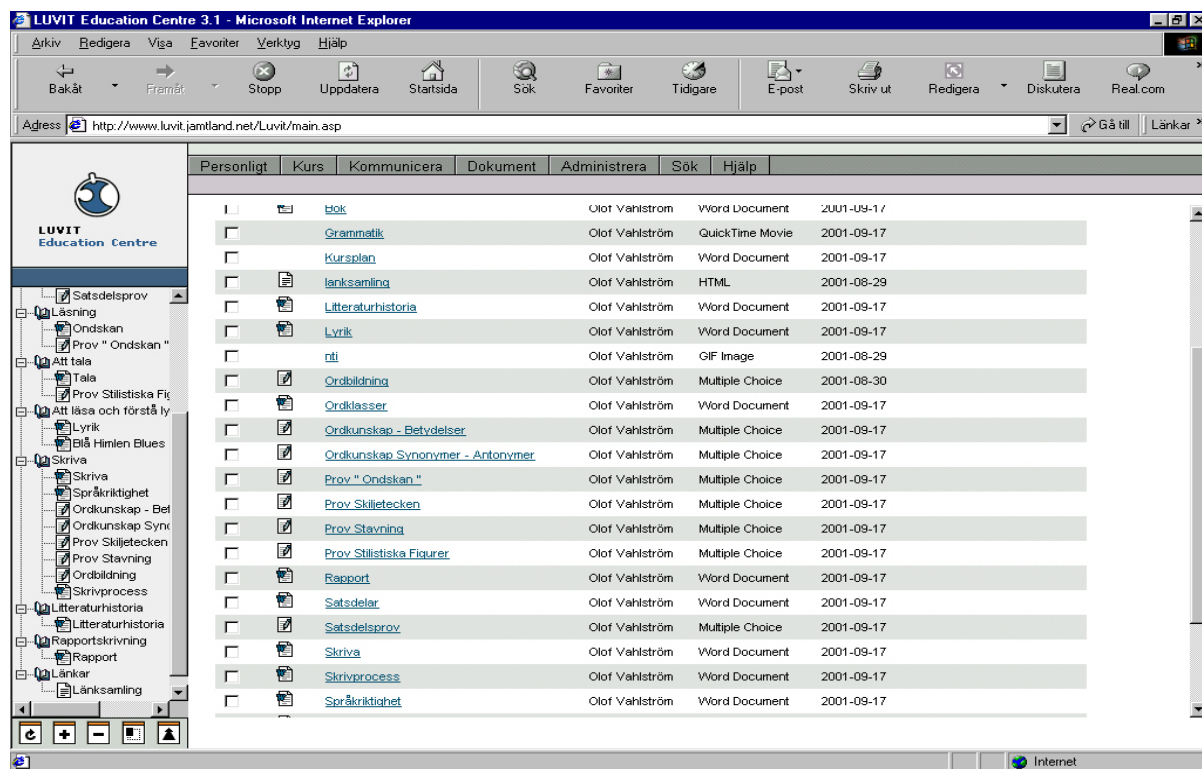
LUVIT Education Centre 3.1 - Microsoft Internet Explorer

Arkiv Redigera Visa Favoriter Verktyg Hjälp

Bakåt Framåt Stopp Uppdatera Startsida Sök Favoriter Tidigare E-post Skriv ut Redigera Diskutera Real.com

Adress http://www.luvit.jamtland.net/Luvit/main.asp Gå till Länkar

LUVIT Education Centre

Personligt | Kurs | Kommunicera | Dokument | Administrera | Sök | Hjälp

Satsdelsprov
Läsning
Ondskan
Prov " Ondskan "
Att tala
Tala
Prov Stilistiska Fig
Att läsa och förstå ly
Lyrik
Blå Himlen Blues
Skriva
Skriva
Språkriktighet
Ordkunskap - Bet
Ordkunskap Sync
Prov Skiljetecken
Prov Stavning
Ordbildning
Skrivprocess
Litteraturhistoria
Litteraturhistoria
Rapportskrivning
Rapport
Länkar
Länksamling

| Bok | Olof Vahlström | Word Document | 2001-09-17 |
|---|---|---|---|
| Grammatik | Olof Vahlström | QuickTime Movie | 2001-09-17 |
| Kursplan | Olof Vahlström | Word Document | 2001-09-17 |
| lanksamling | Olof Vahlström | HTML | 2001-08-29 |
| Litteraturhistoria | Olof Vahlström | Word Document | 2001-09-17 |
| Lyrik | Olof Vahlström | Word Document | 2001-09-17 |
| nti | Olof Vahlström | GIF Image | 2001-08-29 |
| Ordbildning | Olof Vahlström | Multiple Choice | 2001-08-30 |
| Ordklasser | Olof Vahlström | Word Document | 2001-09-17 |
| Ordkunskap - Betydelser | Olof Vahlström | Multiple Choice | 2001-09-17 |
| Ordkunskap Synonymer - Antonymer | Olof Vahlström | Multiple Choice | 2001-09-17 |
| Prov " Ondskan " | Olof Vahlström | Multiple Choice | 2001-09-17 |
| Prov Skiljetecken | Olof Vahlström | Multiple Choice | 2001-09-17 |
| Prov Stavning | Olof Vahlström | Multiple Choice | 2001-09-17 |
| Prov Stilistiska Figurer | Olof Vahlström | Multiple Choice | 2001-09-17 |
| Rapport | Olof Vahlström | Word Document | 2001-09-17 |
| Satsdelar | Olof Vahlström | Word Document | 2001-09-17 |
| Satsdelsprov | Olof Vahlström | Multiple Choice | 2001-09-17 |
| Skriva | Olof Vahlström | Word Document | 2001-09-17 |
| Skrivprocess | Olof Vahlström | Word Document | 2001-09-17 |
| Språkriktighet | Olof Vahlström | Word Document | 2001-09-17 |

Internet